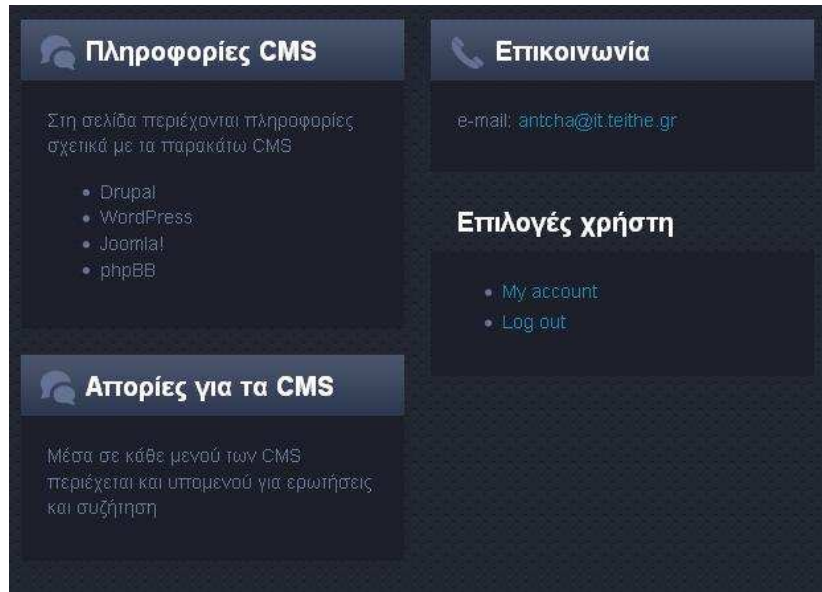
Πληροφορίες CMS

Στη σελίδα περιέχονται πληροφορίες σχετικά με τα παρακάτω CMS

- Drupal
- WordPress
- Joomla!
- phpBB

Απορίες για τα CMS

Μέσα σε κάθε μενού των CMS περιέχεται και υπομενού για ερωτήσεις και συζήτηση

Επικοινωνία

e-mail: antcha@it.teithe.gr

Επιλογές χρήστη

- My account
- Log out